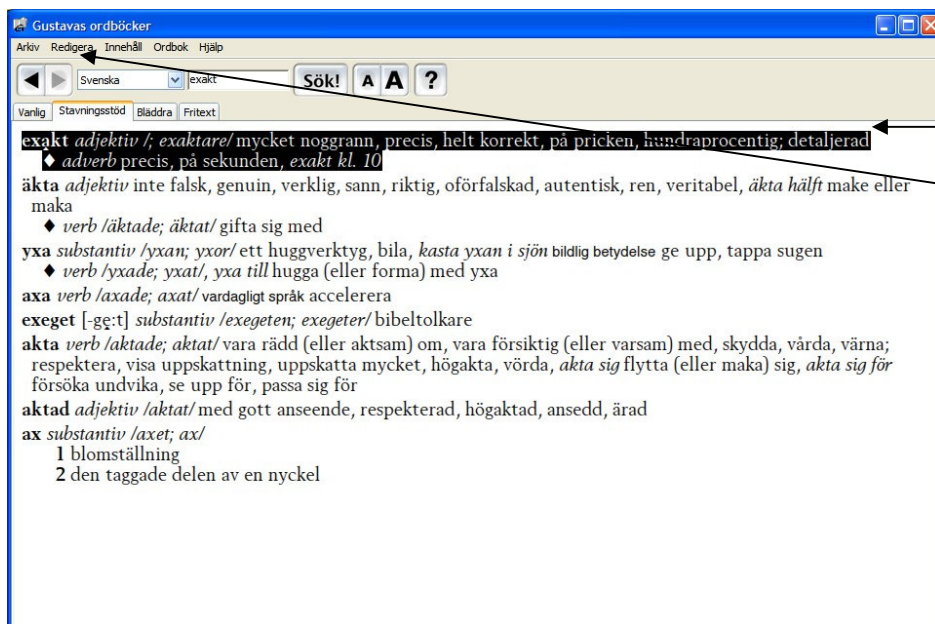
Gustavas ordböcker

Arkiv Redigera Innehåll Ordbok Hjälp

Svenska exakt Sök! A A ?

Vanlig Stavningsstöd Bläddra Fritext

exakt *adjektiv /; exaktare/* mycket noggrann, precis, helt korrekt, på pricken, hundraprocentig; detaljerad
♦ *adverb* precis, på sekunden, *exakt kl. 10*

äkta *adjektiv* inte falsk, genuin, verklig, sann, riktig, oförfalskad, autentisk, ren, veritabel, *äkta hälft* make eller maka
♦ *verb /äktade; äktat/* gifta sig med

yxa *substantiv /yxan; yxor/* ett huggverktyg, bila, *kasta yxan i sjön* bildlig betydelse ge upp, tappa sugen
♦ *verb /yxade; yxat/, yxa till* hugga (eller forma) med yxa

axa *verb /axade; axat/* vardagligt språk accelerera

exeget [-ge:t] *substantiv /exegeten; exegeter/* bibeltolkare

akta *verb /aktade; aktat/* vara rädd (eller aktsam) om, vara försiktig (eller varsam) med, skydda, vårda, värna; respektera, visa uppskattning, uppskatta mycket, högakta, vörda, *akta sig* flytta (eller maka) sig, *akta sig för* försöka undvika, se upp för, passa sig för

aktad *adjektiv /aktat/* med gott anseende, respekterad, högaktad, ansedd, ärad

ax *substantiv /axet; ax/*
1 blomställning
2 den taggade delen av en nyckel